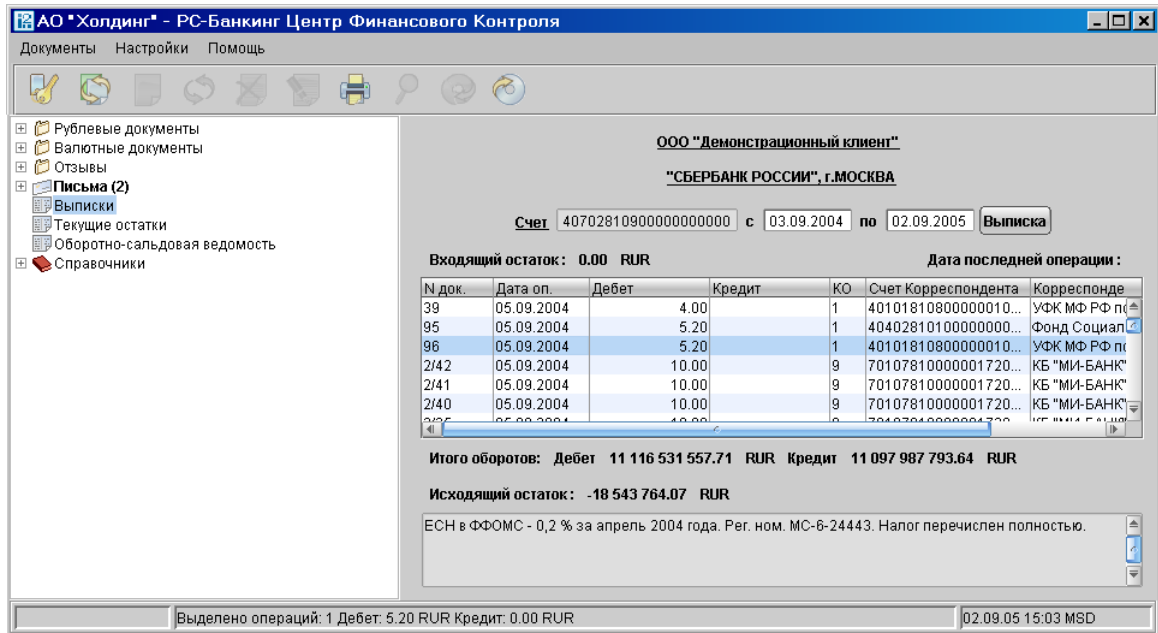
АО "Холдинг" - PC-Банкинг Центр Финансового Контроля

Документы Настройки Помощь

Рублевые документы
Валютные документы
Отзывы
Письма (2)
Выписки
Текущие остатки
Оборотно-сальдовая ведомость
Справочники

ООО "Демонстрационный клиент"

"СБЕРБАНК РОССИИ", г.МОСКВА

Счет 40702810900000000000 с 03.09.2004 по 02.09.2005 Выписка

Входящий остаток: 0.00 RUR

Дата последней операции :

| N док. | Дата оп. | Дебет | Кредит | КО | Счет Корреспондента | Корреспонде |
|---|---|---|---|---|---|---|
| 39 | 05.09.2004 | 4.00 | | 1 | 40101810800000010... | УФК МФ РФ по |
| 95 | 05.09.2004 | 5.20 | | 1 | 40402810100000000... | Фонд Социал |
| 96 | 05.09.2004 | 5.20 | | 1 | 40101810800000010... | УФК МФ РФ по |
| 2/42 | 05.09.2004 | 10.00 | | 9 | 70107810000001720... | КБ "МИ-БАНК" |
| 2/41 | 05.09.2004 | 10.00 | | 9 | 70107810000001720... | КБ "МИ-БАНК" |
| 2/40 | 05.09.2004 | 10.00 | | 9 | 70107810000001720... | КБ "МИ-БАНК" |

Итого оборотов: Дебет 11 116 531 557.71 RUR Кредит 11 097 987 793.64 RUR

Исходящий остаток: -18 543 764.07 RUR

ЕСН в ФФОМС - 0,2 % за апрель 2004 года. Рег. ном. МС-6-24443. Налог перечислен полностью.

Выделено операций: 1 Дебет: 5.20 RUR Кредит: 0.00 RUR

02.09.05 15:03 MSD